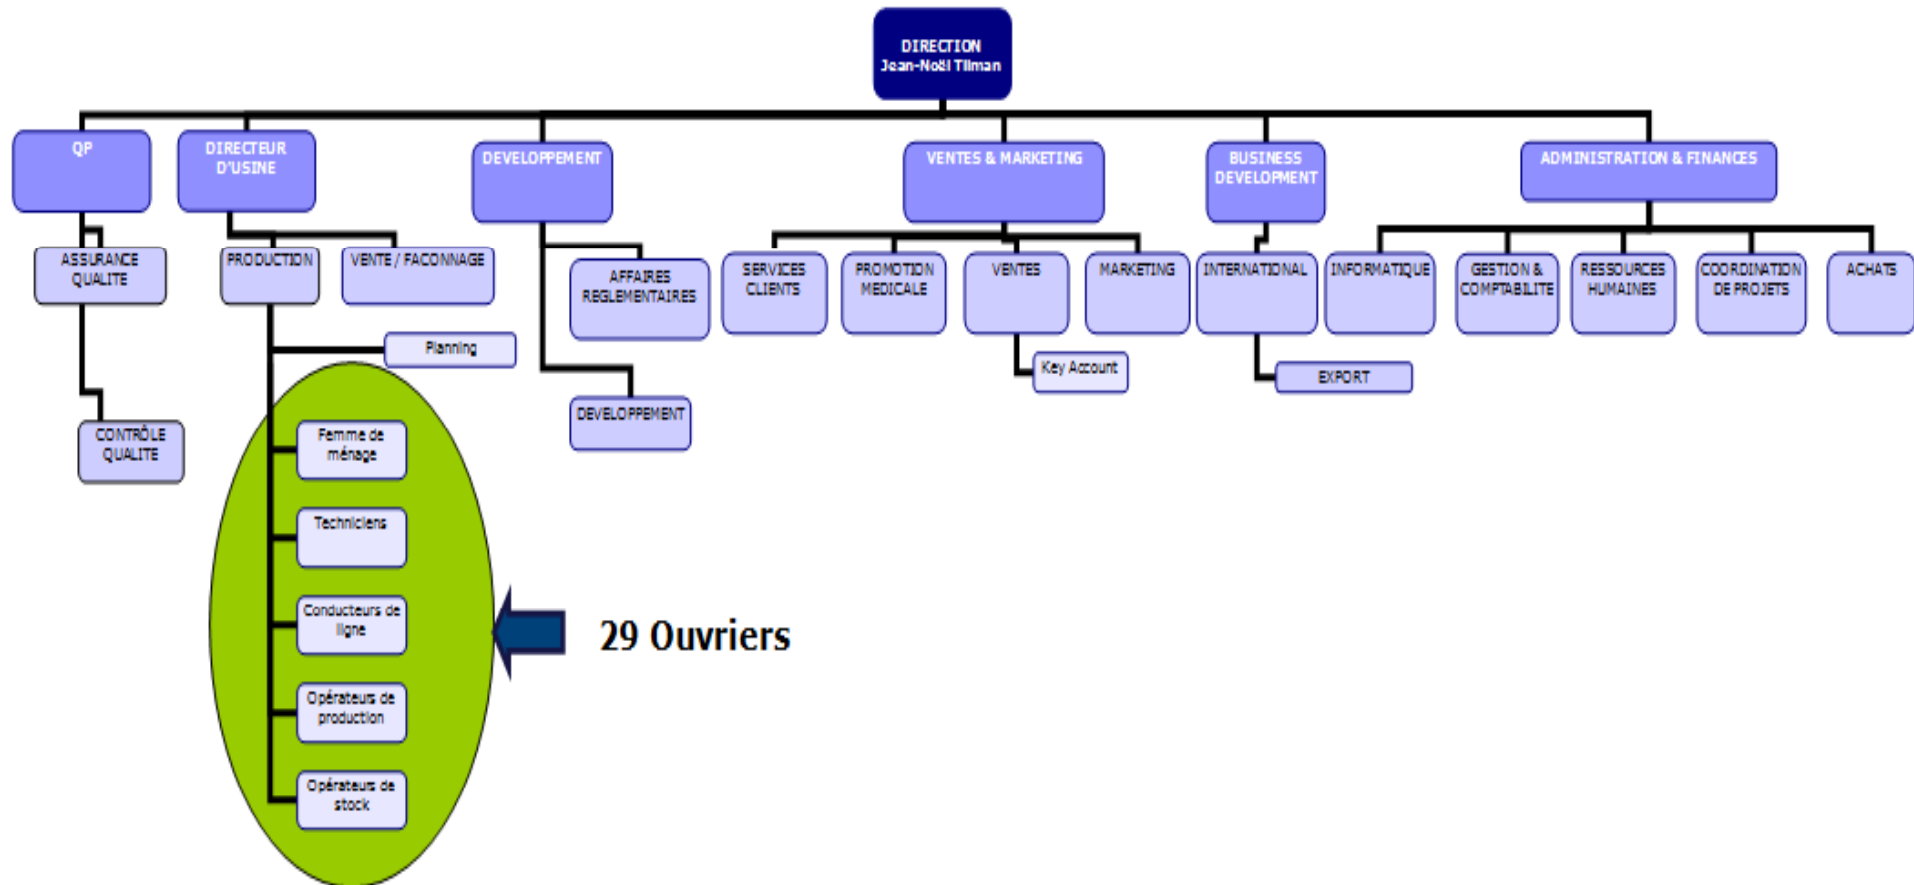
DIRECTION
Jean-Noël Tilman

QP

DIRECTEUR D'USINE

DEVELOPPEMENT

VENTES & MARKETING

BUSINESS DEVELOPMENT

ADMINISTRATION & FINANCES

ASSURANCE QUALITE

PRODUCTION

VENTE / FACONNAGE

AFFAIRES REGLEMENTAIRES

SERVICES CLIENTS

PROMOTION MEDICALE

VENTES

MARKETING

INTERNATIONAL

INFORMATIQUE

GESTION & COMPTABILITE

RESSOURCES HUMAINES

COORDINATION DE PROJETS

ACHATS

Planning

Key Account

EXPORT

DEVELOPPEMENT

CONTRÔLE QUALITE

Femme de ménage

Techniciens

Conducteurs de ligne

Opérateurs de production

Opérateurs de stock

29 Ouvriers